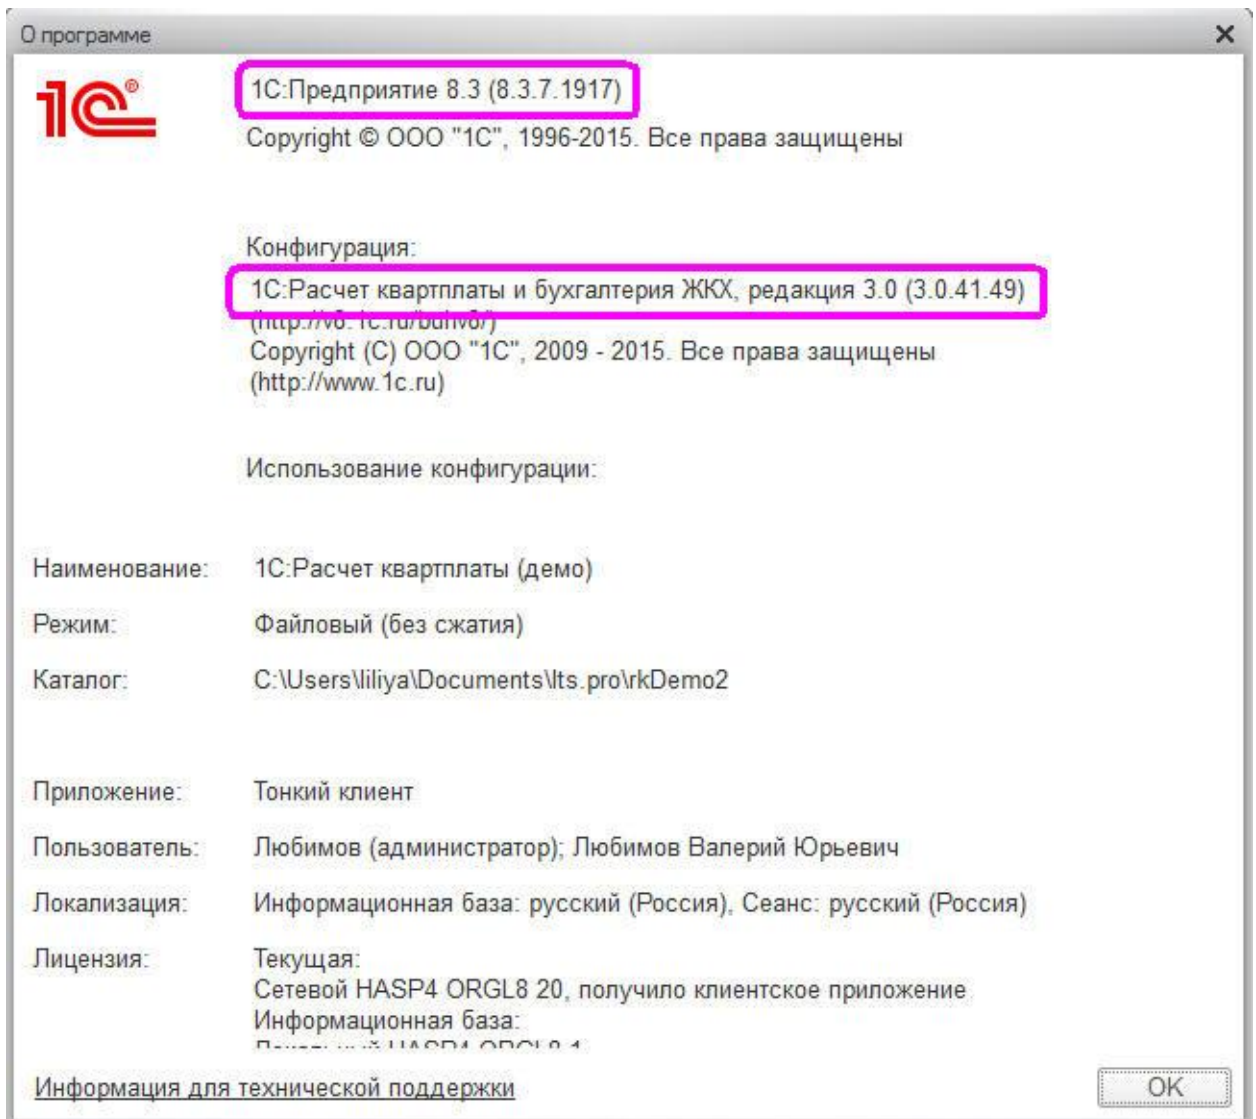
О программе
×
1С®
1С:Предприятие 8.3 (8.3.7.1917)
Copyright © ООО "1С", 1996-2015. Все права защищены

Конфигурация:
1С:Расчет квартплаты и бухгалтерия ЖКХ, редакция 3.0 (3.0.41.49)
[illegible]
Copyright (C) ООО "1С", 2009 - 2015. Все права защищены
(http://www.1c.ru)

Использование конфигурации:

Наименование: 1С:Расчет квартплаты (демо)
Режим: Файловый (без сжатия)
Каталог: C:\Users\liliya\Documents\lts.pro\rkDemo2

Приложение: Тонкий клиент
Пользователь: Любимов (администратор); Любимов Валерий Юрьевич
Локализация: Информационная база: русский (Россия), Сеанс: русский (Россия)
Лицензия: Текущая:
Сетевой HASP4 ORGL8 20, получило клиентское приложение
Информационная база:
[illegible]

Информация для технической поддержки
OK